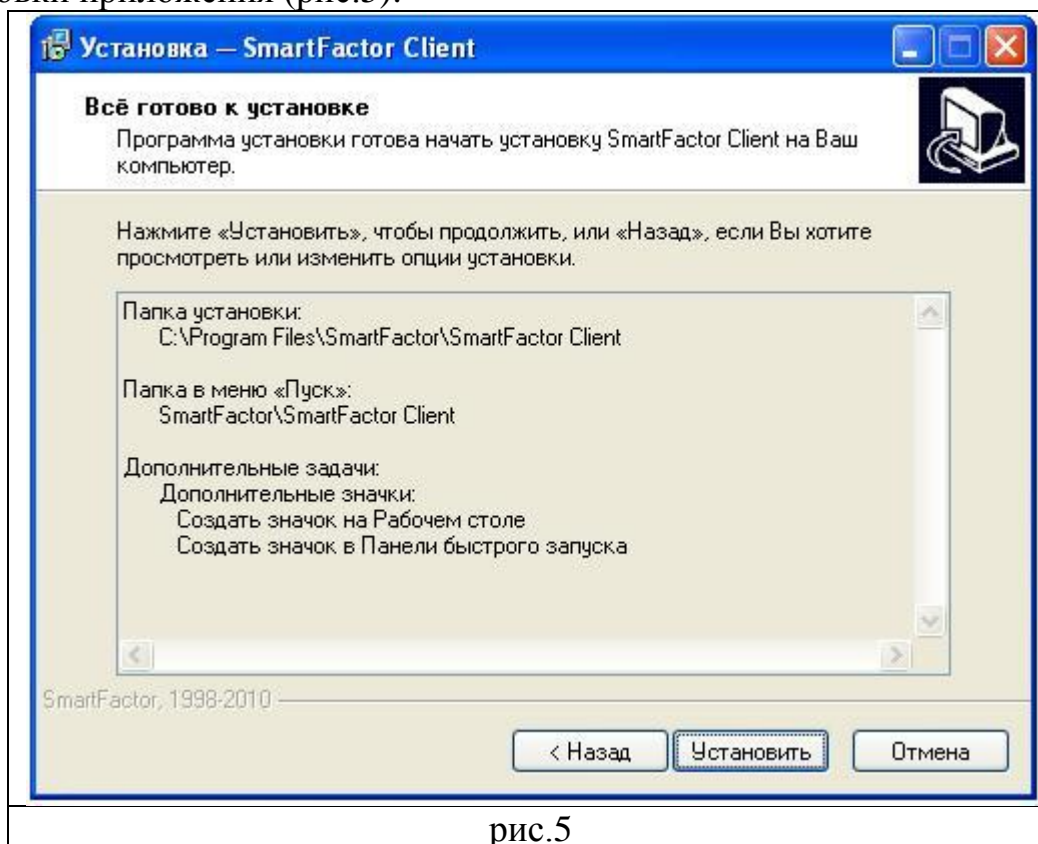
овки приложения (рис.5).

Установка — SmartFactor Client

Всё готово к установке
Программа установки готова начать установку SmartFactor Client на Ваш компьютер.

Нажмите «Установить», чтобы продолжить, или «Назад», если Вы хотите просмотреть или изменить опции установки.

Папка установки:
C:\Program Files\SmartFactor\SmartFactor Client

Папка в меню «Пуск»:
SmartFactor\SmartFactor Client

Дополнительные задачи:
Дополнительные значки:
Создать значок на Рабочем столе
Создать значок в Панели быстрого запуска

SmartFactor, 1998-2010

< Назад | Установить | Отмена

рис.5